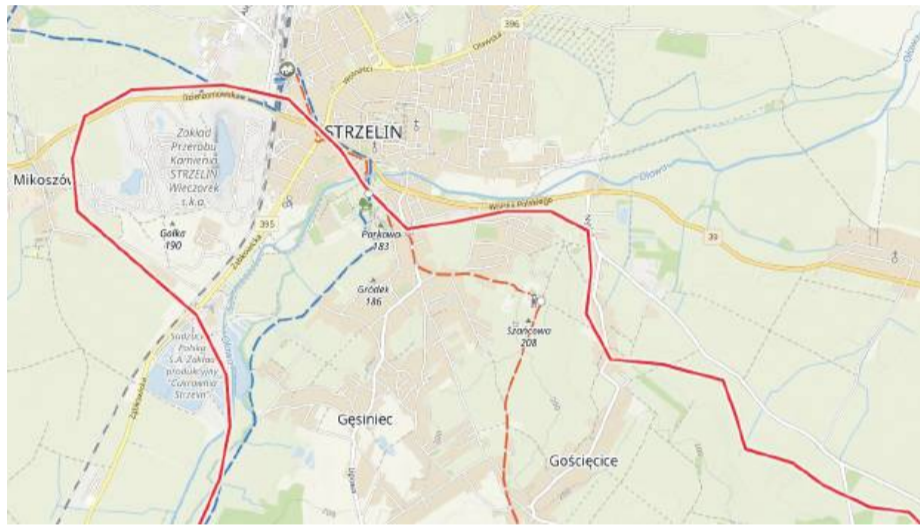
396
Oławska
Wrocławska
Dzierżoniowska
STRZELIN
Zakład Przerobu Kamienia STRZELIN Wieczorek s.k.a.
Mikoszów
Gołka 190
395
Parkowa 183
Wojska Polskiego
39
Gródek 146
Szańcowa 208
Südzucker Polska S.A. Zakład produkcyjny "Cukrownia Strzelin"
Gęsiniec
Gościęcice
Oława